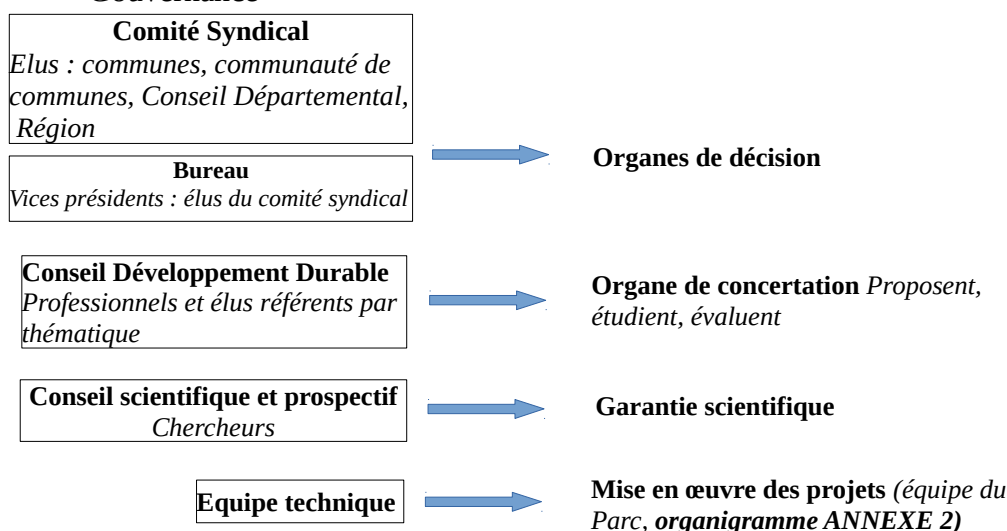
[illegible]

**Comité Syndical**
*Elus : communes, communauté de communes, Conseil Départemental, Région*

**Bureau**
*Vices présidents : élus du comité syndical*

**Organes de décision**

**Conseil Développement Durable**
*Professionnels et élus référents par thématique*

**Organe de concertation** *Proposent, étudient, évaluent*

**Conseil scientifique et prospectif**
*Chercheurs*

**Garantie scientifique**

**Equipe technique**

**Mise en œuvre des projets** *(équipe du Parc, **organigramme ANNEXE 2)***